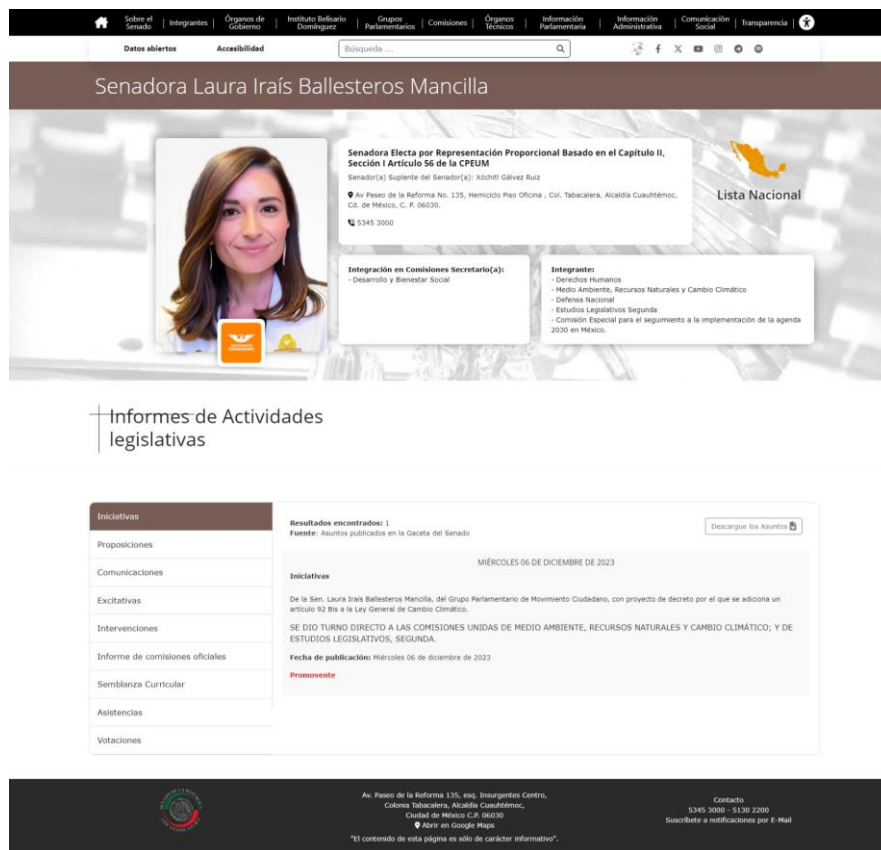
Sobre el Senado | Integrantes | Órganos de Gobierno | Instituto Belisario Domínguez | Grupos Parlamentarios | Comisiones | Órganos Técnicos | Información Parlamentaria | Información Administrativa | Comunicación Social | Transparencia

Datos abiertos Accesibilidad Búsqueda ...

Senadora Laura Iraís Ballesteros Mancilla

Senadora Electa por Representación Proporcional Basado en el Capítulo II, Sección I Artículo 56 de la CPEUM

Senador(a) Suplente del Senador(a): Xóchitl Gálvez Ruiz

Av Paseo de la Reforma No. 135, Hemiciclo Piso Oficina , Col. Tabacalera, Alcaldía Cuauhtémoc, Cd. de México, C. P. 06030.

5345 3000

Lista Nacional

Integración en Comisiones Secretario(a):
- Desarrollo y Bienestar Social

Integrante:
- Derechos Humanos
- Medio Ambiente, Recursos Naturales y Cambio Climático
- Defensa Nacional
- Estudios Legislativos Segunda
- Comisión Especial para el seguimiento a la implementación de la agenda 2030 en México.

Informes de Actividades legislativas

Iniciativas
Proposiciones
Comunicaciones
Excitativas
Intervenciones
Informe de comisiones oficiales
Semblanza Curricular
Asistencias
Votaciones

Resultados encontrados: 1
Fuente: Asuntos publicados en la Gaceta del Senado

Descargue los Asuntos

MIÉRCOLES 06 DE DICIEMBRE DE 2023

Iniciativas

De la Sen. Laura Iraís Ballesteros Mancilla, del Grupo Parlamentario de Movimiento Ciudadano, con proyecto de decreto por el que se adiciona un artículo 92 Bis a la Ley General de Cambio Climático.

SE DIO TURNO DIRECTO A LAS COMISIONES UNIDAS DE MEDIO AMBIENTE, RECURSOS NATURALES Y CAMBIO CLIMÁTICO; Y DE ESTUDIOS LEGISLATIVOS, SEGUNDA.

Fecha de publicación: Miércoles 06 de diciembre de 2023

Promovente

Av. Paseo de la Reforma 135, esq. Insurgentes Centro, Colonia Tabacalera, Alcaldía Cuauhtémoc, Ciudad de México C.P. 06030
Abrir en Google Maps
"El contenido de esta página es sólo de carácter informativo".

Contacto
5345 3000 - 5130 2200
Suscríbete a notificaciones por E-Mail